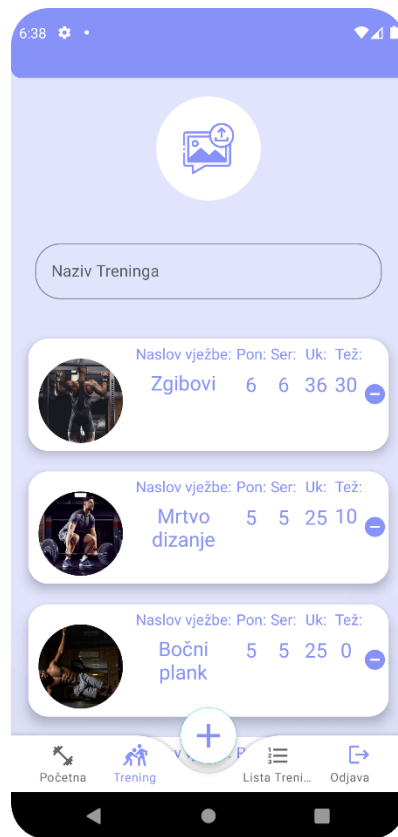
6:38

Naziv Treninga

| Naslov vježbe: | Pon: | Ser: | Uk: | Tež: |
|---|---|---|---|---|
| Zgibovi | 6 | 6 | 36 | 30 |

| Naslov vježbe: | Pon: | Ser: | Uk: | Tež: |
|---|---|---|---|---|
| Mrtvo dizanje | 5 | 5 | 25 | 10 |

| Naslov vježbe: | Pon: | Ser: | Uk: | Tež: |
|---|---|---|---|---|
| Bočni plank | 5 | 5 | 25 | 0 |

+

Početna Trening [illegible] Lista Treni... Odjava